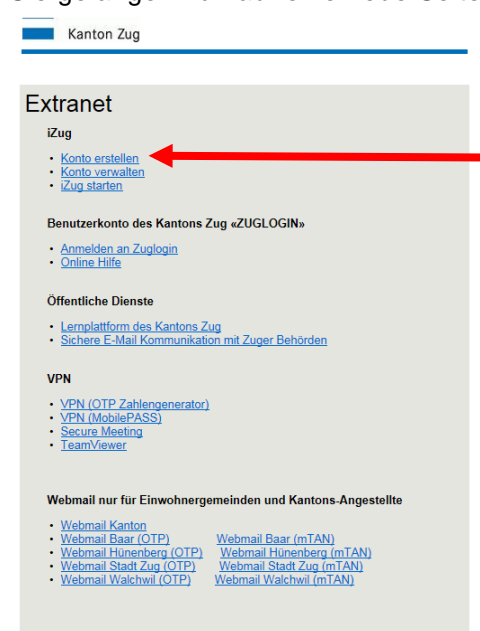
Kanton Zug

Extranet

iZug

- Konto erstellen
- Konto verwalten
- iZug starten

Benutzerkonto des Kantons Zug «ZUGLOGIN»

- Anmelden an Zuglogin
- Online Hilfe

Öffentliche Dienste

- Lernplattform des Kantons Zug
- Sichere E-Mail Kommunikation mit Zuger Behörden

VPN

- VPN (OTP Zahlengenerator)
- VPN (MobilePASS)
- Secure Meeting
- TeamViewer

Webmail nur für Einwohnergemeinden und Kantons-Angestellte

- Webmail Kanton
- Webmail Baar (OTP) Webmail Baar (mTAN)
- Webmail Hünenberg (OTP) Webmail Hünenberg (mTAN)
- Webmail Stadt Zug (OTP) Webmail Stadt Zug (mTAN)
- Webmail Walchwil (OTP) Webmail Walchwil (mTAN)